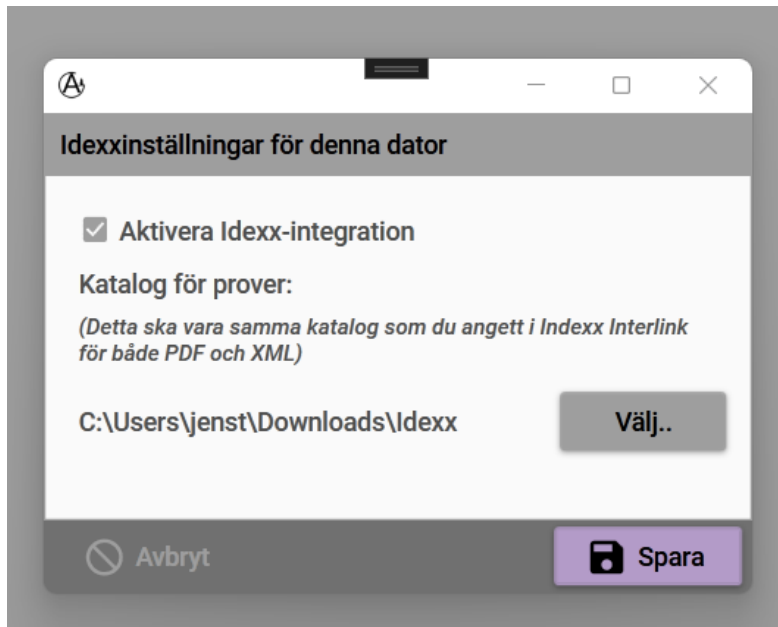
Idexxinställningar för denna dator

Aktivera Idexx-integration

Katalog för prover:

(Detta ska vara samma katalog som du angett i Indexx Interlink för både PDF och XML)

C:\Users\jenst\Downloads\Idexx

Välj..

Avbryt

Spara